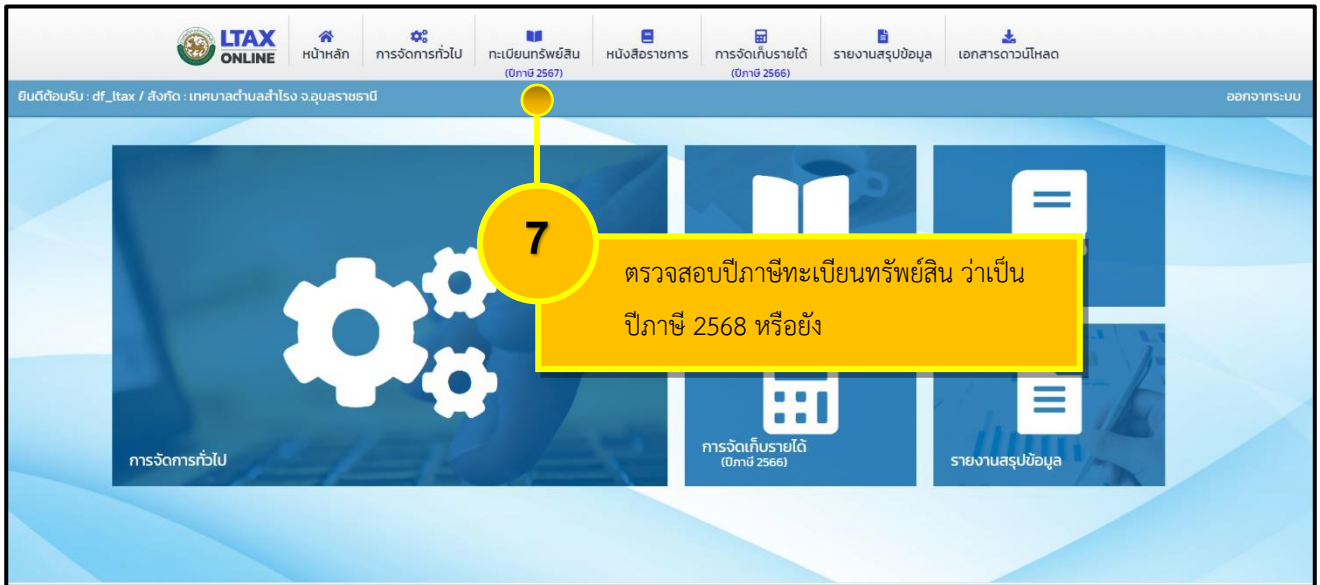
LTAX ONLINE

หน้าหลัก
การจัดการทั่วไป
ทะเบียนทรัพย์สิน (ปีภาษี 2567)
หนังสือราชการ
การจัดเก็บรายได้ (ปีภาษี 2566)
รายงานสรุปข้อมูล
เอกสารดาวน์โหลด

ยินดีต้อนรับ : df_ltax / สังกัด : เทศบาลตำบลสำโรง จ.อุบลราชธานี

ออกจากระบบ

7

ตรวจสอบปีภาษีทะเบียนทรัพย์สิน ว่าเป็น ปีภาษี 2568 หรือยัง

การจัดการทั่วไป

การจัดเก็บรายได้ (ปีภาษี 2566)

รายงานสรุปข้อมูล